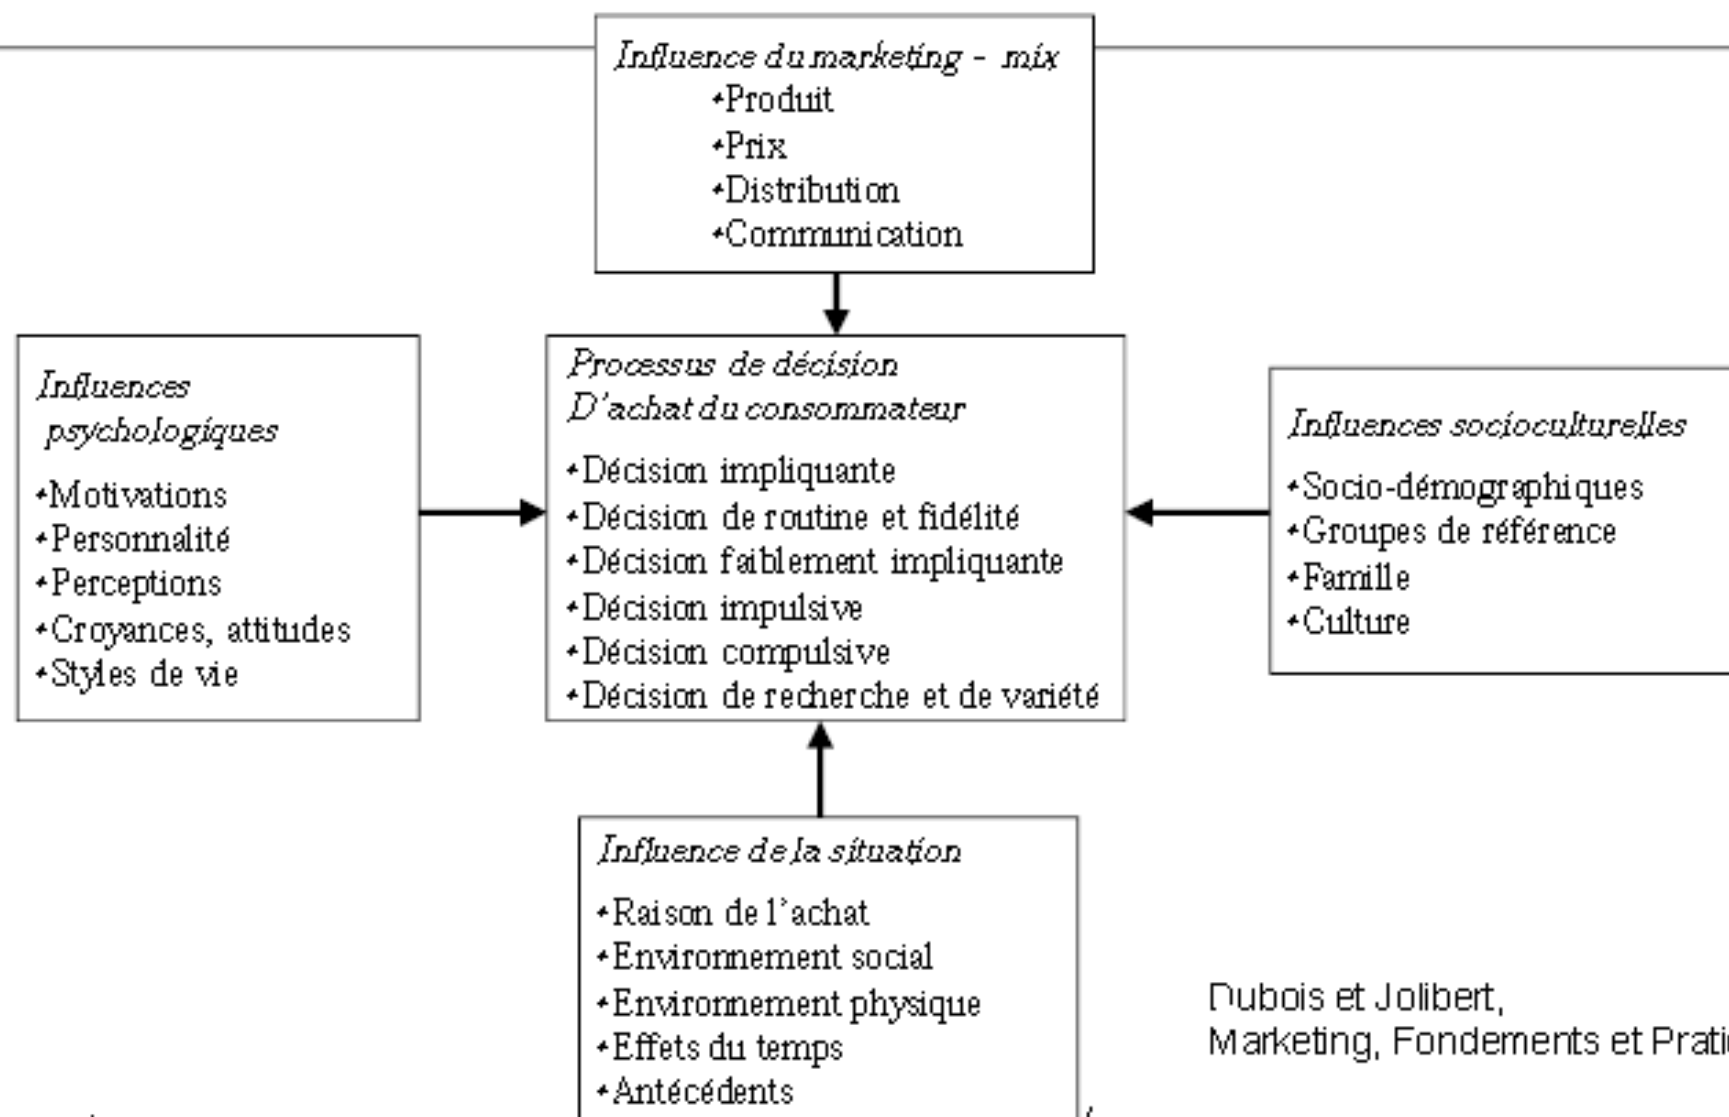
Influence du marketing - mix
•Produit
•Prix
•Distribution
•Communication

Influences psychologiques
•Motivations
•Personnalité
•Perceptions
•Croyances, attitudes
•Styles de vie

Processus de décision D'achat du consommateur
•Décision impliquante
•Décision de routine et fidélité
•Décision faiblement impliquante
•Décision impulsive
•Décision compulsive
•Décision de recherche et de variété

Influences socioculturelles
•Socio-démographiques
•Groupes de référence
•Famille
•Culture

Influence de la situation
•Raison de l'achat
•Environnement social
•Environnement physique
•Effets du temps
•Antécédents

Dubois et Jolibert,
Marketing, Fondements et Prati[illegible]